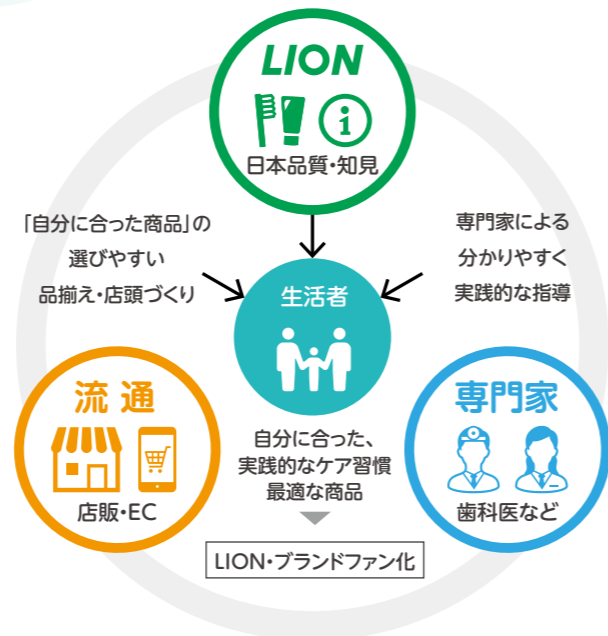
LION

日本品質・知見

「自分に合った商品」の
選びやすい
品揃え・店頭づくり

専門家による
分かりやすく
実践的な指導

生活者

流通

店販・EC

自分に合った、
実践的なケア習慣
最適な商品

LION・ブランドファン化

専門家

歯科医など